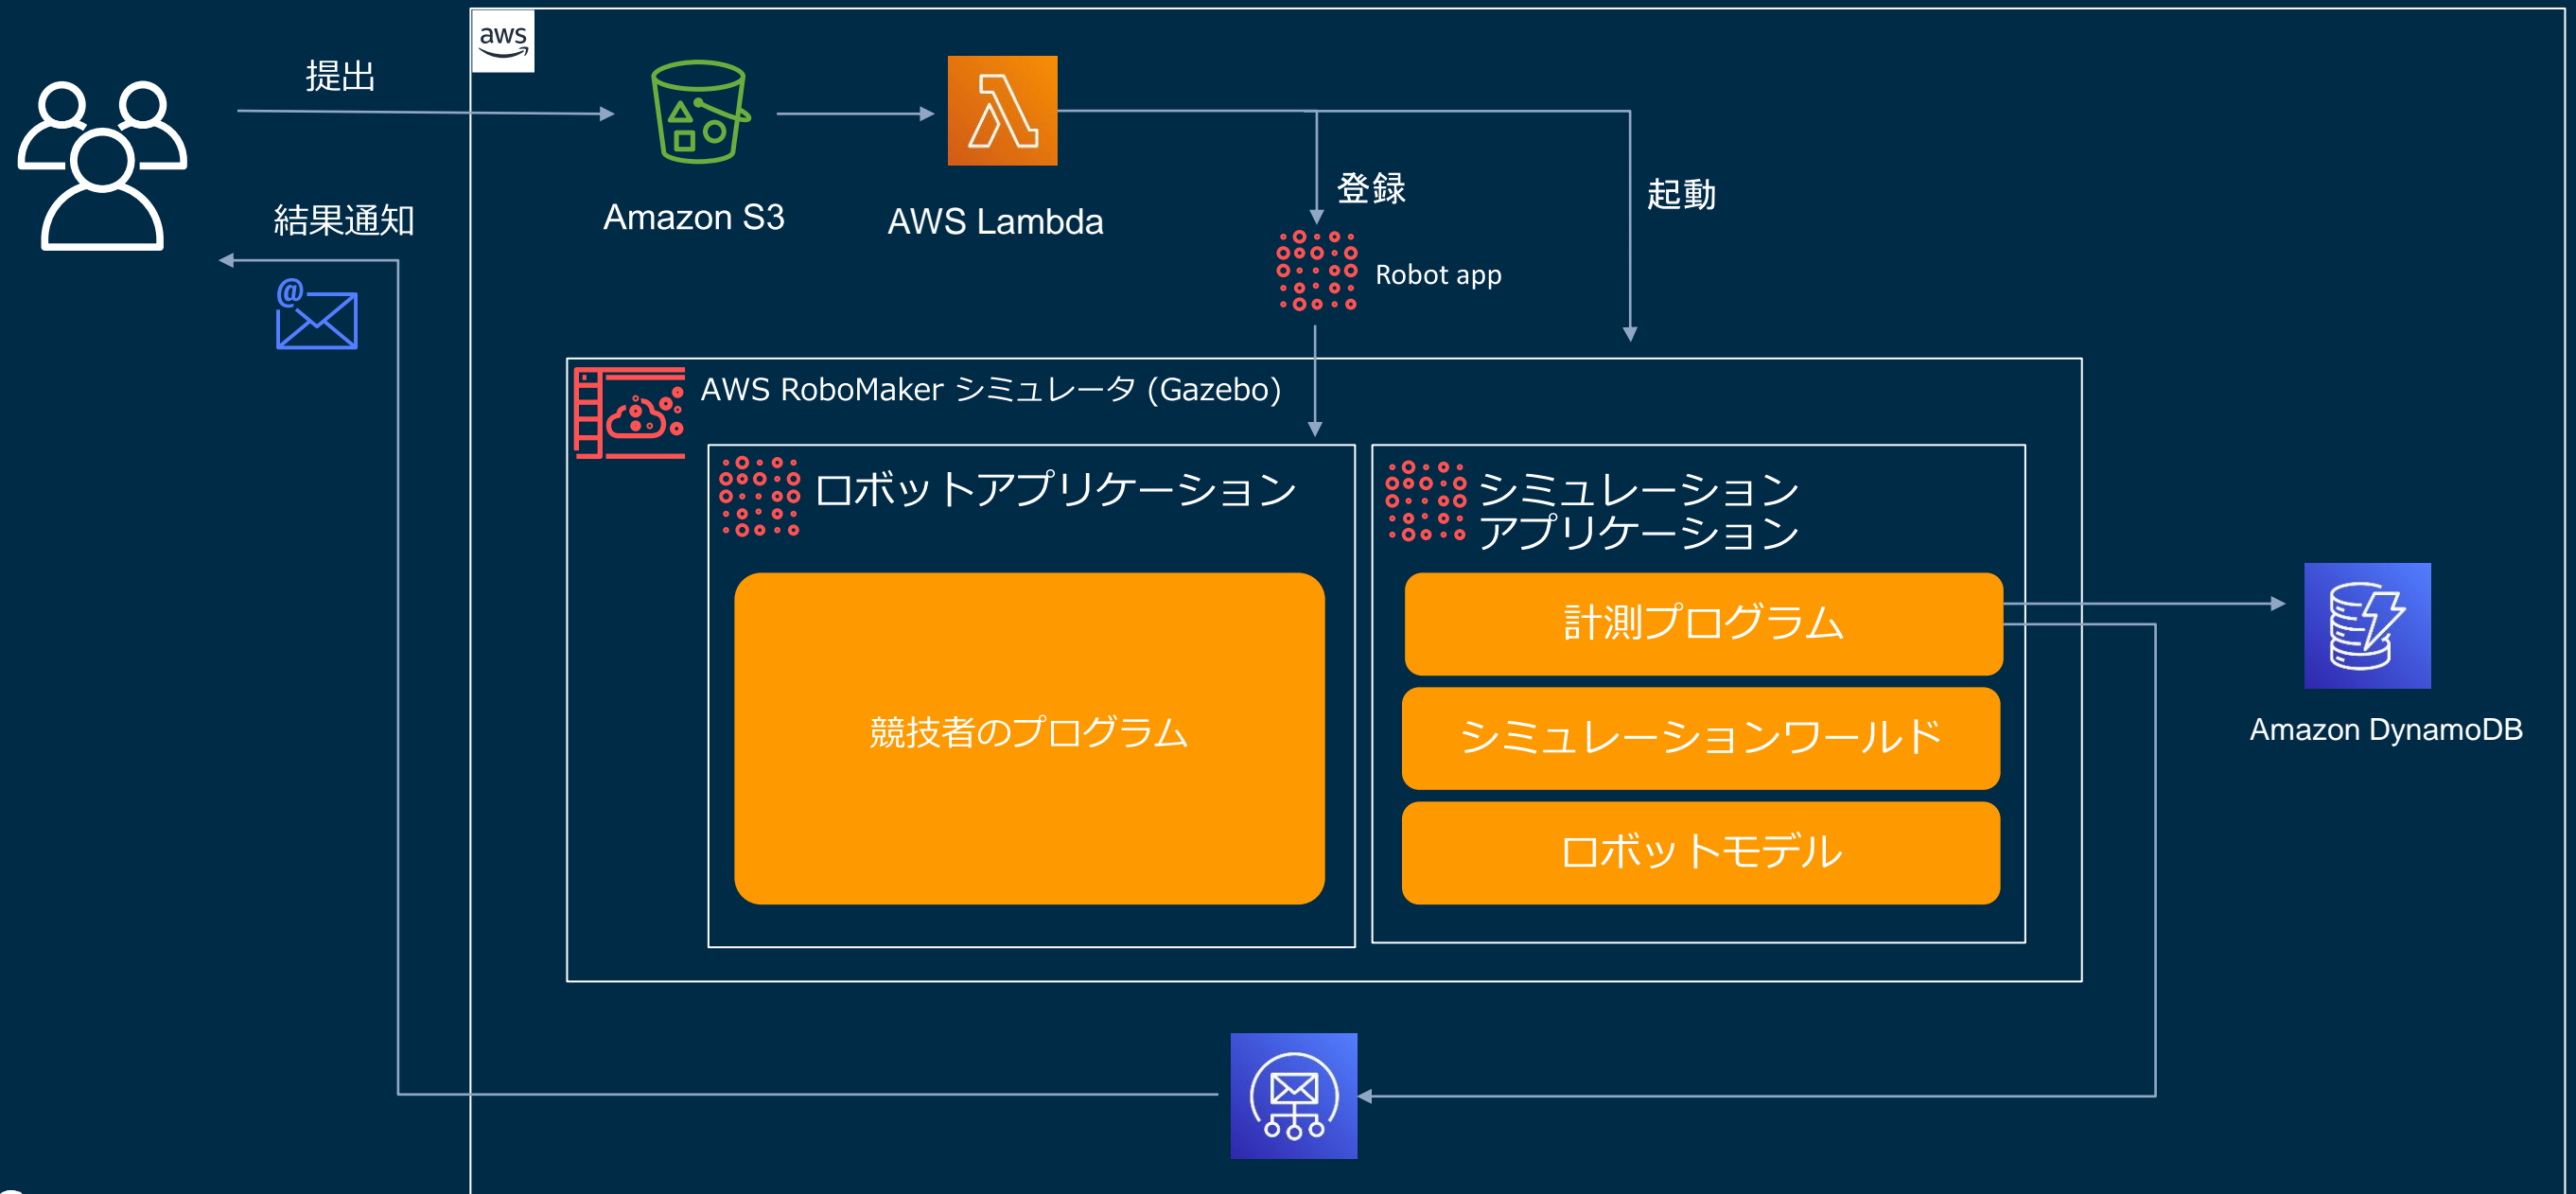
aws

提出

Amazon S3

AWS Lambda

登録

起動

Robot app

結果通知

@

AWS RoboMaker シミュレータ (Gazebo)

ロボットアプリケーション

競技者のプログラム

シミュレーション アプリケーション

計測プログラム

シミュレーションワールド

ロボットモデル

Amazon DynamoDB